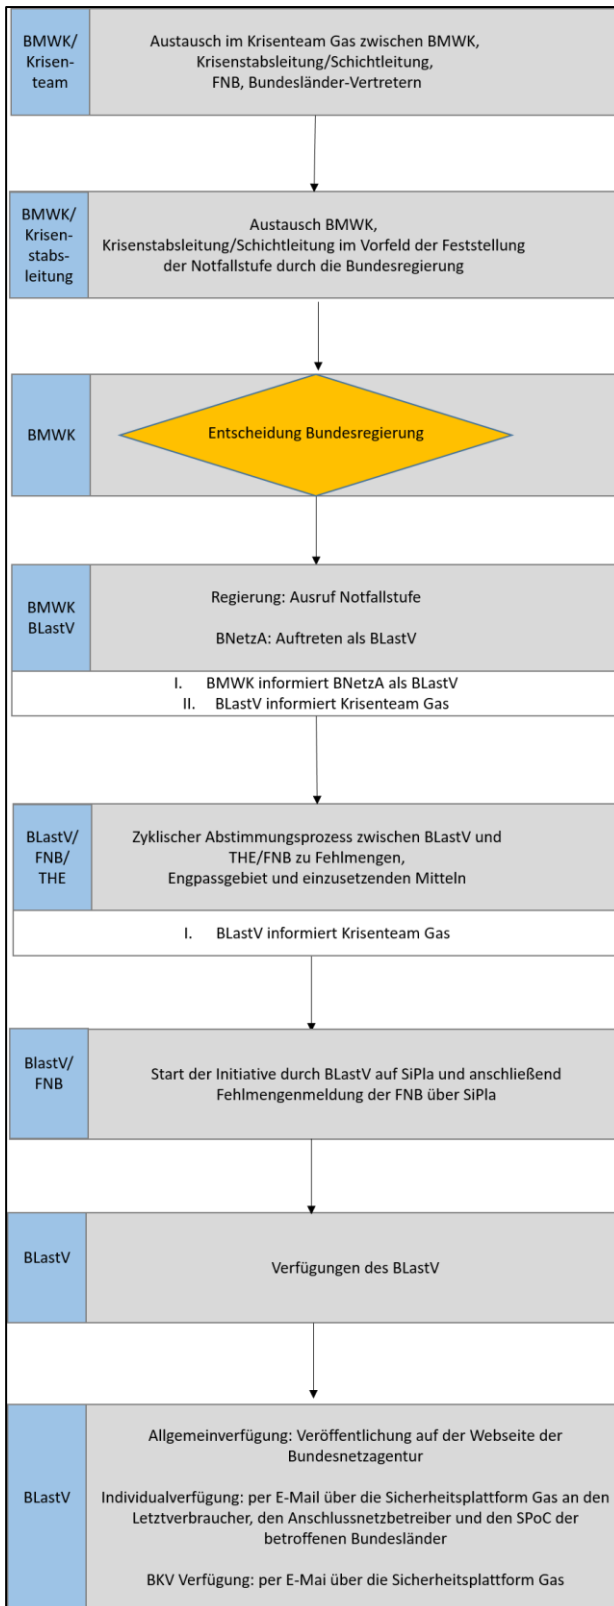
BMWK/ Krisenteam

Austausch im Krisenteam Gas zwischen BMWK, Krisenstabsleitung/Schichtleitung, FNB, Bundesländer-Vertretern

BMWK/ Krisenstabsleitung

Austausch BMWK, Krisenstabsleitung/Schichtleitung im Vorfeld der Feststellung der Notfallstufe durch die Bundesregierung

BMWK

Entscheidung Bundesregierung

BMWK BLastV

Regierung: Ausruf Notfallstufe

BNetzA: Auftreten als BLastV

I. BMWK informiert BNetzA als BLastV
II. BLastV informiert Krisenteam Gas

BLastV/ FNB/ THE

Zyklischer Abstimmungsprozess zwischen BLastV und THE/FNB zu Fehlmengen, Engpassgebiet und einzusetzenden Mitteln

I. BLastV informiert Krisenteam Gas

BlastV/ FNB

Start der Initiative durch BLastV auf SiPla und anschließend Fehlmengenmeldung der FNB über SiPla

BLastV

Verfügungen des BLastV

BLastV

Allgemeinverfügung: Veröffentlichung auf der Webseite der Bundesnetzagentur

Individualverfügung: per E-Mail über die Sicherheitsplattform Gas an den Letztverbraucher, den Anschlussnetzbetreiber und den SPoC der betroffenen Bundesländer

BKV Verfügung: per E-Mai über die Sicherheitsplattform Gas